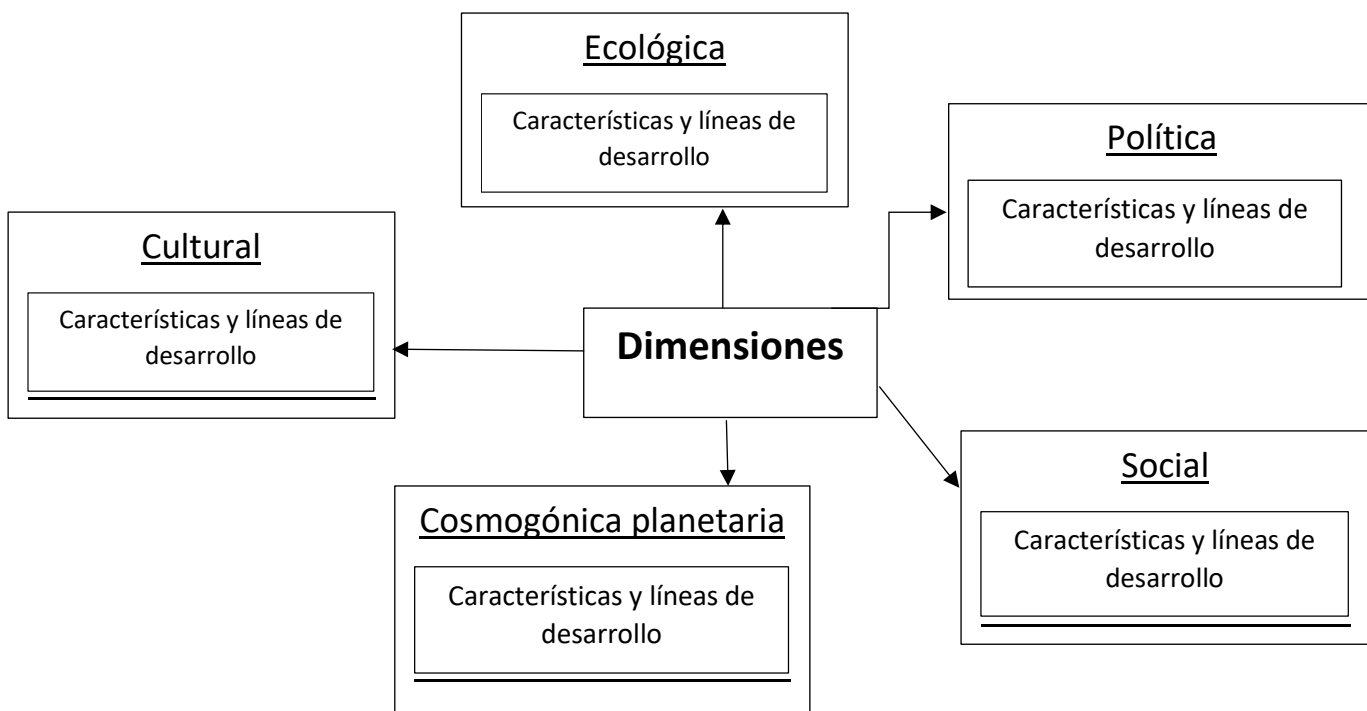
Ecológica

Características y líneas de desarrollo

Política

Características y líneas de desarrollo

Cultural

Características y líneas de desarrollo

Dimensiones

Social

Características y líneas de desarrollo

Cosmogónica planetaria

Características y líneas de desarrollo